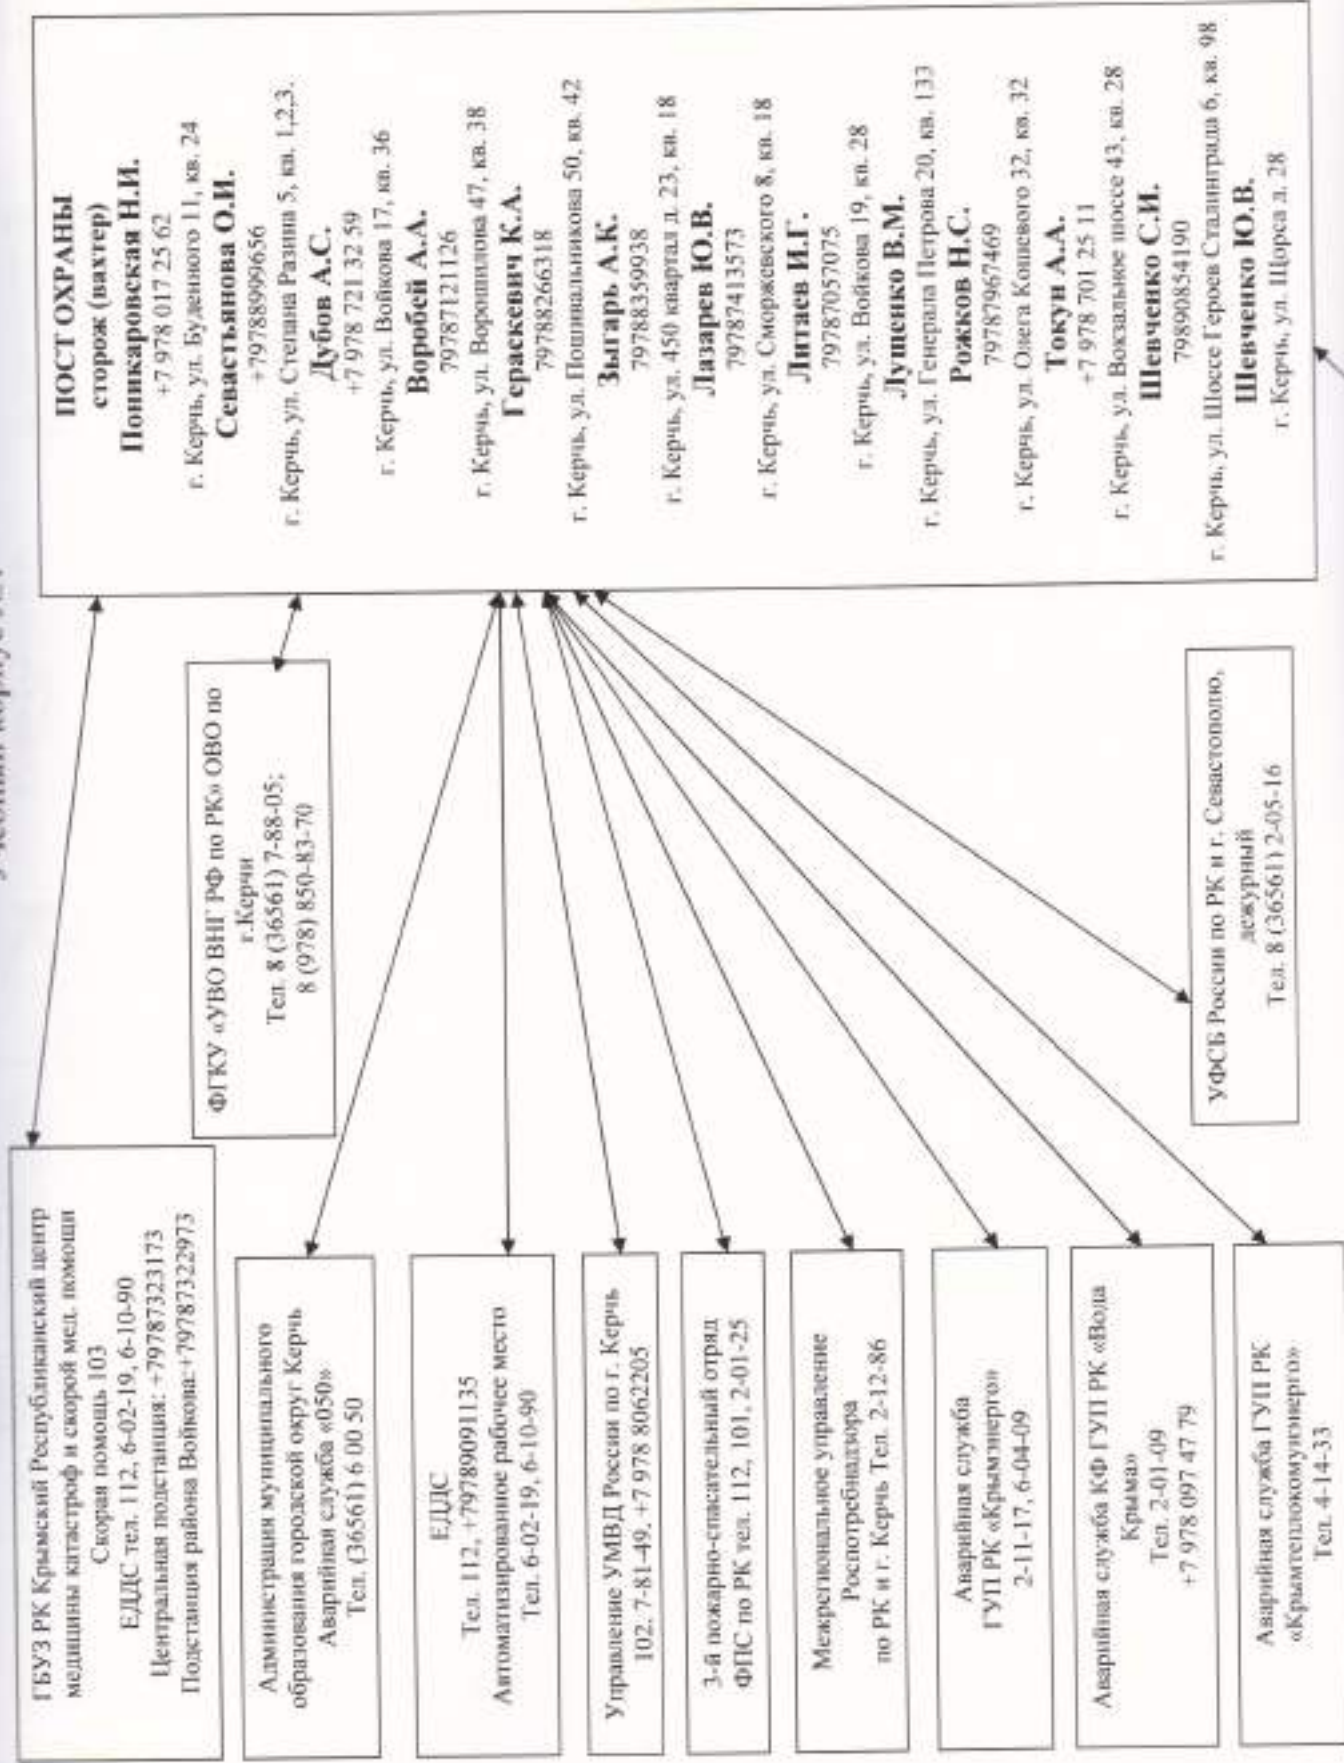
ПОСТ ОХРАНЫ
сторож (вахтер)
Поникаровская Н.И.
+7 978 017 25 62
г. Керчь, ул. Буденного 11, кв. 24
Севастьянова О.И.
+79788999656
г. Керчь, ул. Степана Разина 5, кв. 1,2,3.
Дубов А.С.
+7 978 721 32 59
г. Керчь, ул. Войкова 17, кв. 36
Воробей А.А.
79787121126
г. Керчь, ул. Ворошилова 47, кв. 38
Гераскевич К.А.
79788266318
г. Керчь, ул. Пошивальникова 50, кв. 42
Зыгарь А.К.
79788359938
г. Керчь, ул. 450 квартал д. 23, кв. 18
Лазарев Ю.В.
79787413573
г. Керчь, ул. Сморжевского 8, кв. 18
Литаев И.Г.
79787057075
г. Керчь, ул. Войкова 19, кв. 28
Лущенко В.М.
г. Керчь, ул. Генерала Петрова 20, кв. 133
Рожков Н.С.
79787967469
г. Керчь, ул. Олега Кошевого 32, кв. 32
Токун А.А.
+7 978 701 25 11
г. Керчь, ул. Вокзальное шоссе 43, кв. 28
Шевченко С.И.
79780854190
г. Керчь, ул. Шоссе Героев Сталинграда 6, кв. 98
Шевченко Ю.В.
г. Керчь, ул. Щорса д. 28

ГБУЗ РК Крымский Республиканский центр медицины катастроф и скорой мед. помощи
Скорая помощь 103
ЕДДС тел. 112, 6-02-19, 6-10-90
Центральная подстанция: +79787323173
Подстанция района Войкова:+79787322973

ФГКУ «УВО ВНГ РФ по РК» ОВО по г.Керчи
Тел. 8 (36561) 7-88-05;
8 (978) 850-83-70

Администрация муниципального образования городской округ Керчь
Аварийная служба «050»
Тел. (36561) 6 00 50

ЕДДС
Тел. 112, +79789091135
Автоматизированное рабочее место
Тел. 6-02-19, 6-10-90

Управление УМВД России по г. Керчь
102. 7-81-49. +7 978 8062205

3-й пожарно-спасательный отряд ФПС по РК тел. 112, 101, 2-01-25

Межрегиональное управление Роспотребнадзора по РК и г. Керчь Тел. 2-12-86

Аварийная служба ГУП РК «Крымэнерго»
2-11-17, 6-04-09

Аварийная служба КФ ГУП РК «Вода Крыма»
Тел. 2-01-09
+7 978 097 47 79

Аварийная служба ГУП РК «Крымтеплокоммунэнерго»
Тел. 4-14-33

УФСБ России по РК и г. Севастополю, дежурный
Тел. 8 (36561) 2-05-16